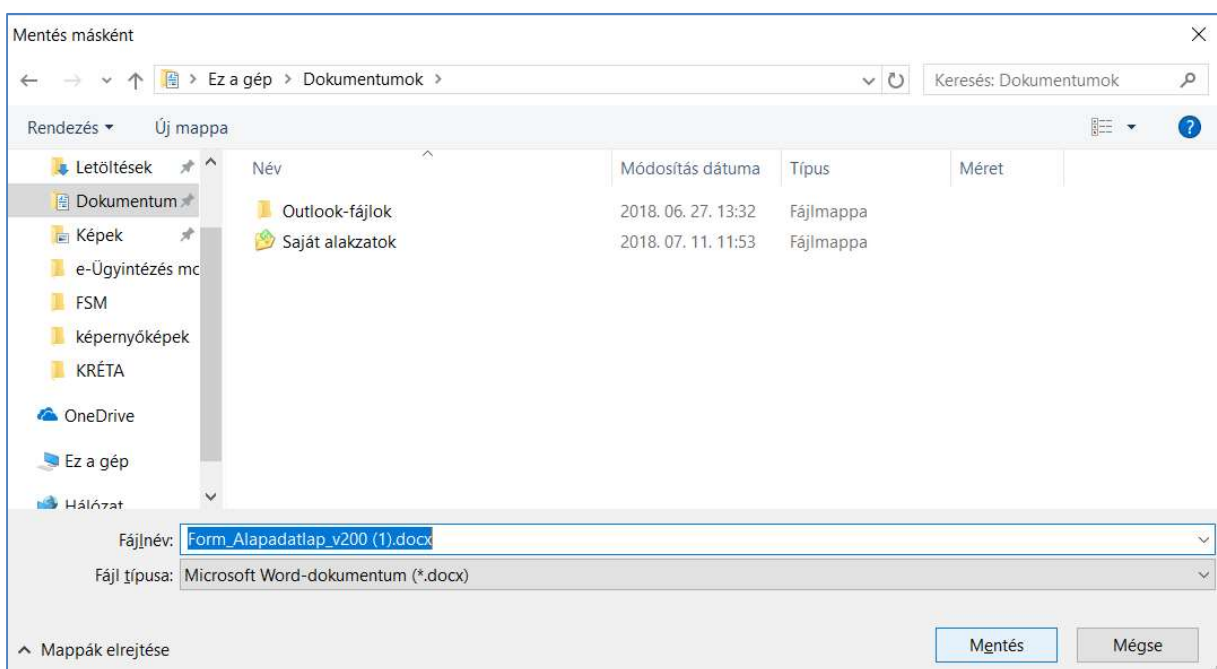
Mentés másként

Ez a gép > Dokumentumok >

Keresés: Dokumentumok

Rendezés ▾ Új mappa

Letöltések
Dokumentum
Képek
e-Ügyintézés mc
FSM
képernyőképek
KRÉTA
OneDrive
Ez a gép
Hálózat

| Név | Módosítás dátuma | Típus | Méret |
|---|---|---|---|
| Outlook-fájlok | 2018. 06. 27. 13:32 | Fájlmappa | |
| Saját alakzatok | 2018. 07. 11. 11:53 | Fájlmappa | |

Fájlnév: Form_Alapadatlap_v200 (1).docx

Fájl típusa: Microsoft Word-dokumentum (*.docx)

Mappák elrejtése

Mentés Mégse